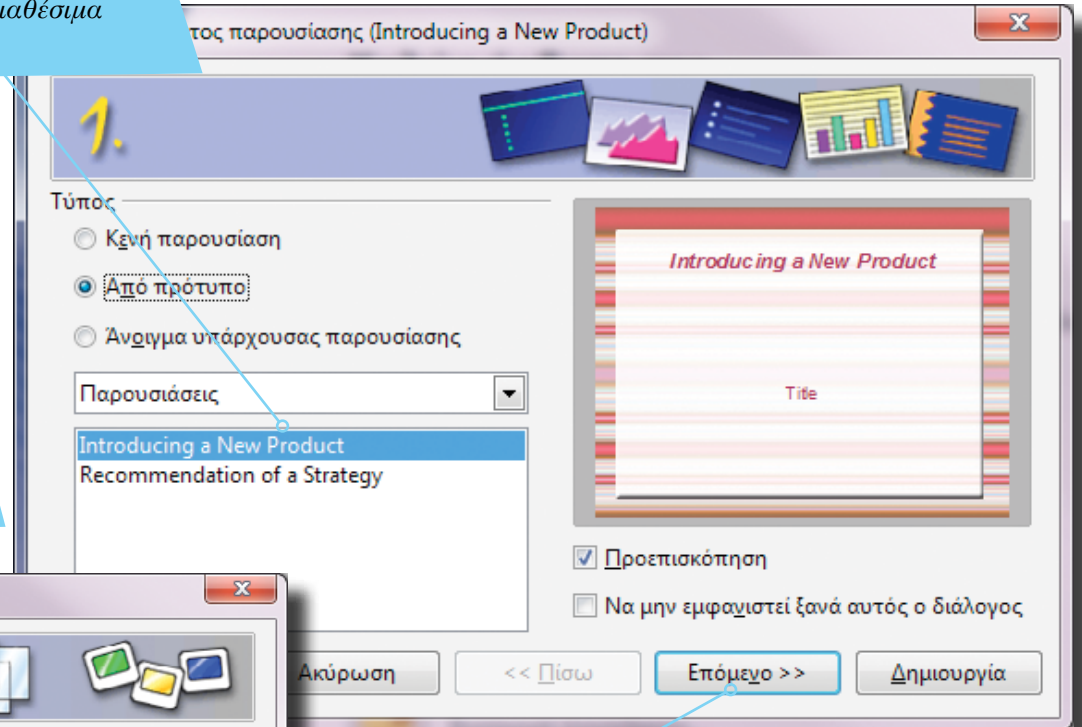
...ιαθέσιμα

...τος παρουσίασης (Introducing a New Product)

1.

Τύπος

Κενή παρουσίαση

Από πρότυπο

Άνοιγμα υπάρχουσας παρουσίασης

Παρουσιάσεις

Introducing a New Product

Recommendation of a Strategy

Introducing a New Product

Title

Προεπισκόπηση

Να μην εμφανιστεί ξανά αυτός ο διάλογος

Ακύρωση

<< Πίσω

Επόμενο >>

Δημιουργία